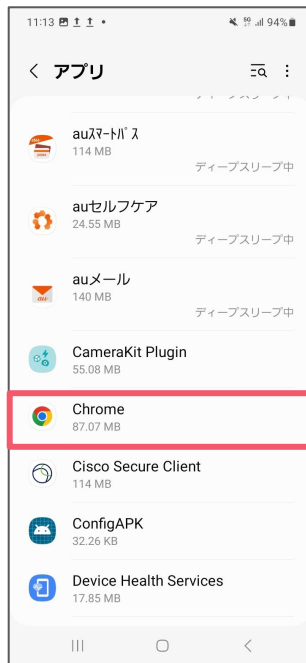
11:13 94%

< アプリ

auｽﾏｰﾄﾊﾟｽ
114 MB
ディープスリープ中

auセルフケア
24.55 MB
ディープスリープ中

auメール
140 MB
ディープスリープ中

CameraKit Plugin
55.08 MB

Chrome
87.07 MB

Cisco Secure Client
114 MB

ConfigAPK
32.26 KB

Device Health Services
17.85 MB